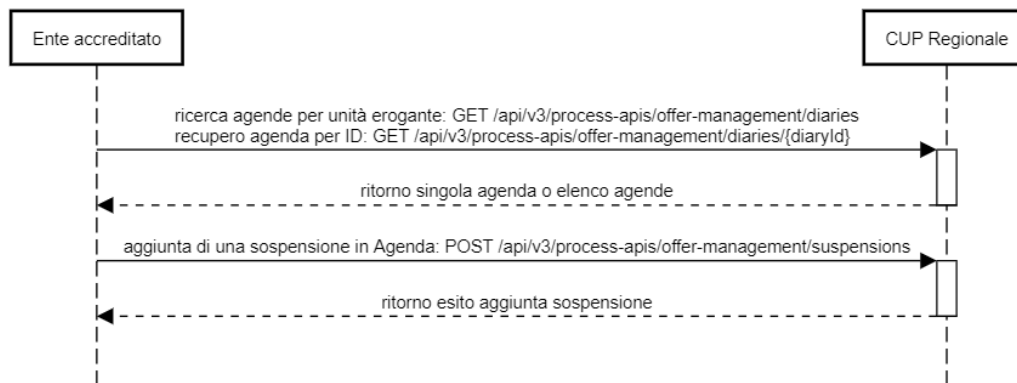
Ente accreditato

CUP Regionale

ricerca agende per unità erogante: GET /api/v3/process-apis/offer-management/diaries
recupero agenda per ID: GET /api/v3/process-apis/offer-management/diaries/{diaryId}

ritorno singola agenda o elenco agende

aggiunta di una sospensione in Agenda: POST /api/v3/process-apis/offer-management/suspensions

ritorno esito aggiunta sospensione